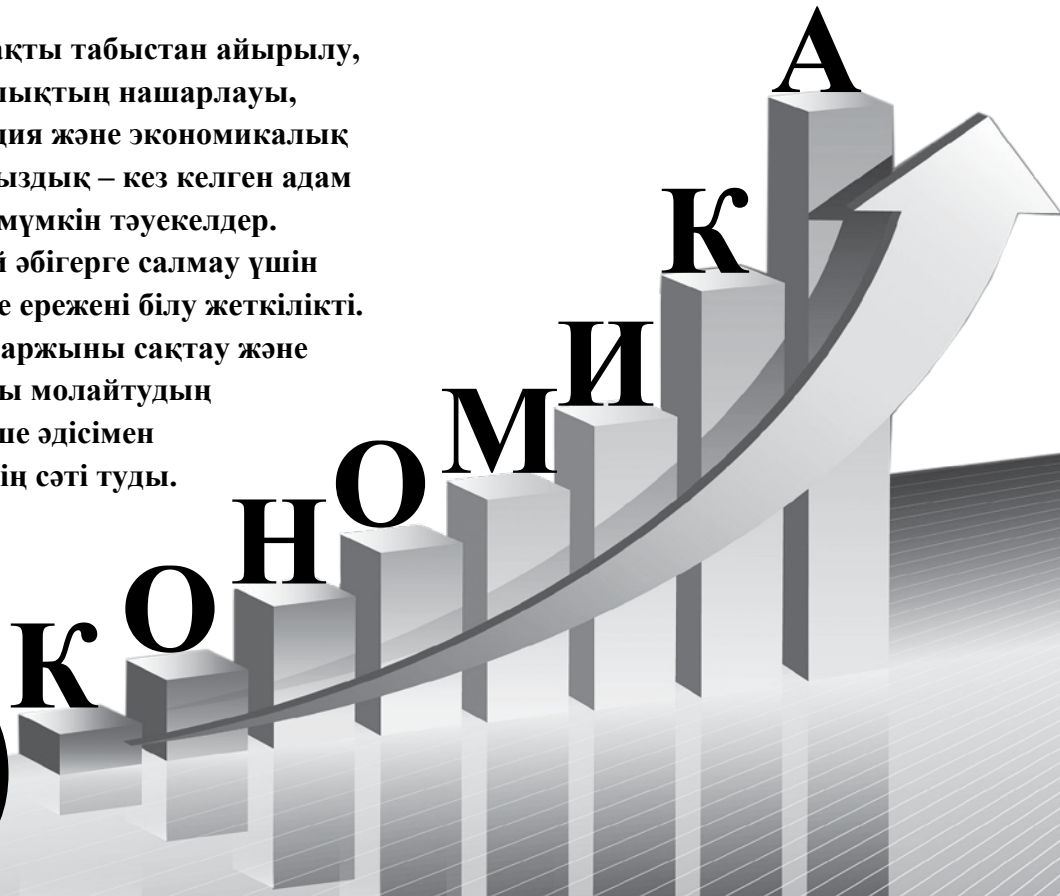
...ақты табыстан айырылу, ...ныктың нашарлауы, ...ция және экономикалық ...ыздық – кез келген адам ...мүмкін тәуекелдер. ...й әбігерге салмау үшін ...е ережені білу жеткілікті. ...аржыны сақтау және ...ы молайтудың ...ше әдісімен ...ің сәті туды.

К О Н О М И К А